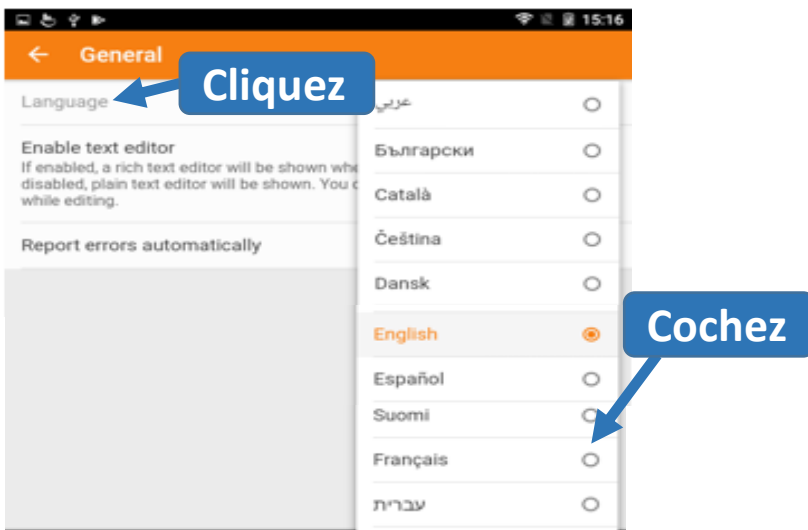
15:16

General

Cliquez

Language

Enable text editor
If enabled, a rich text editor will be shown whe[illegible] disabled, plain text editor will be shown. You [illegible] while editing.

Report errors automatically

عربي
Български
Català
Čeština
Dansk
English
Español
Suomi
Français
עברית

Cochez